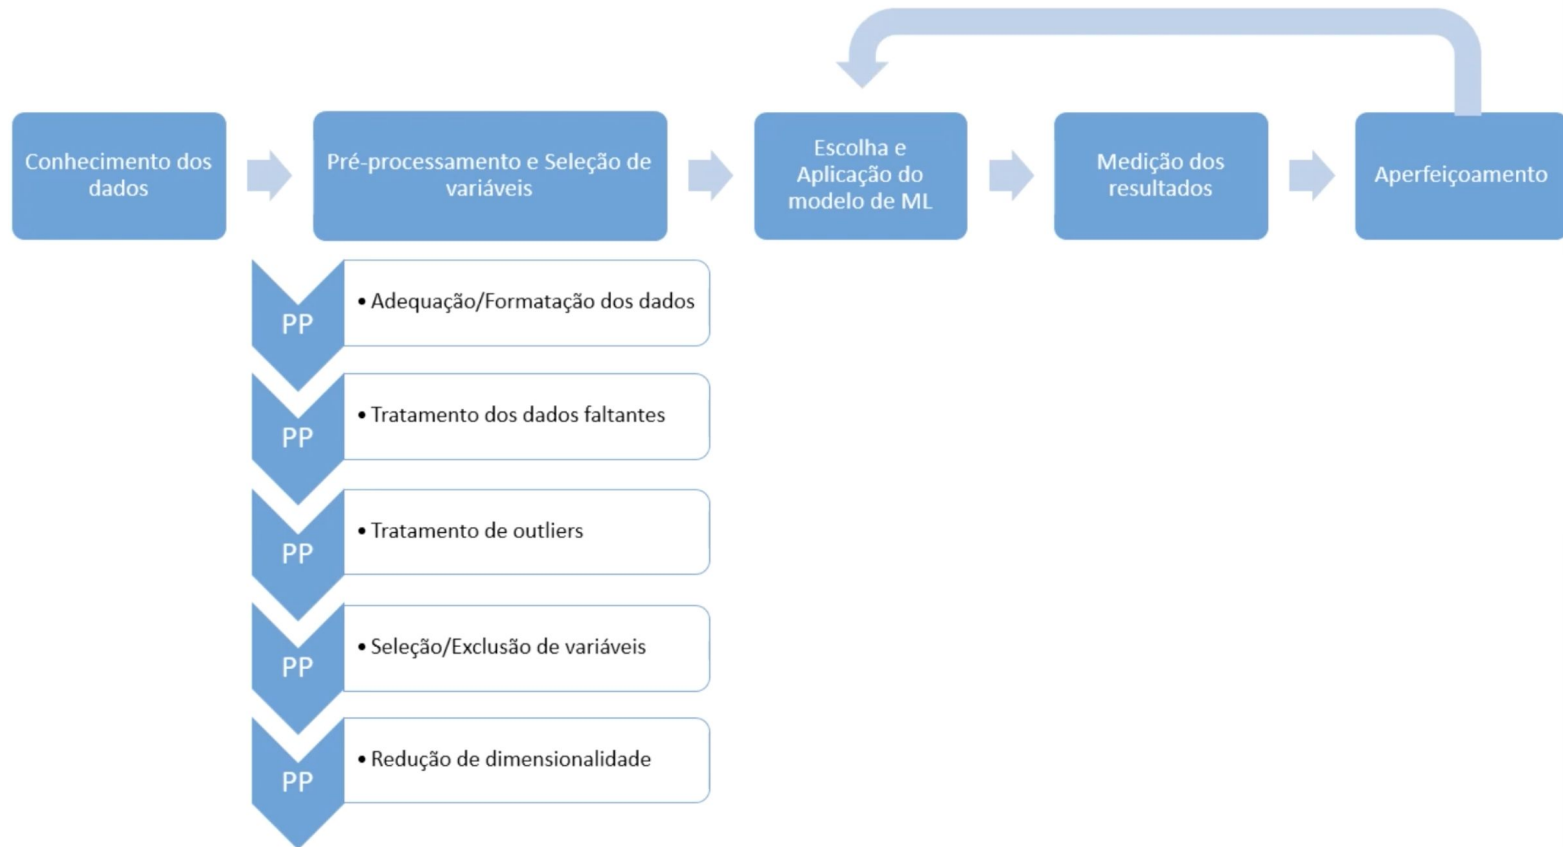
Conhecimento dos dados

Pré-processamento e Seleção de variáveis

Escolha e Aplicação do modelo de ML

Medição dos resultados

Aperfeiçoamento

PP
• Adequação/Formatação dos dados

PP
• Tratamento dos dados faltantes

PP
• Tratamento de outliers

PP
• Seleção/Exclusão de variáveis

PP
• Redução de dimensionalidade